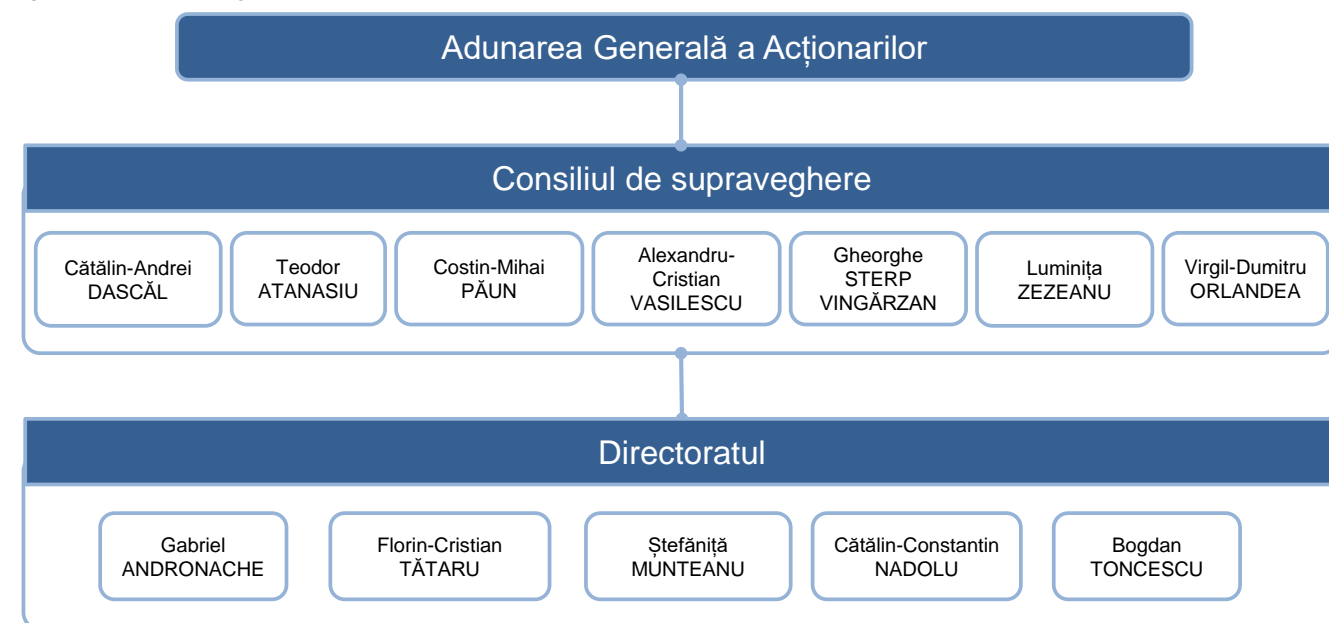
Adunarea Generală a Acționarilor

Consiliul de supraveghere

Cătălin-Andrei DASCĂL

Teodor ATANASIU

Costin-Mihai PĂUN

Alexandru-Cristian VASILESCU

Gheorghe STERP VINGĂRZAN

Luminița ZEZEANU

Virgil-Dumitru ORLANDEA

Directoratul

Gabriel ANDRONACHE

Florin-Cristian TĂTARU

Ștefăniță MUNTEANU

Cătălin-Constantin NADOLU

Bogdan TONCESCU